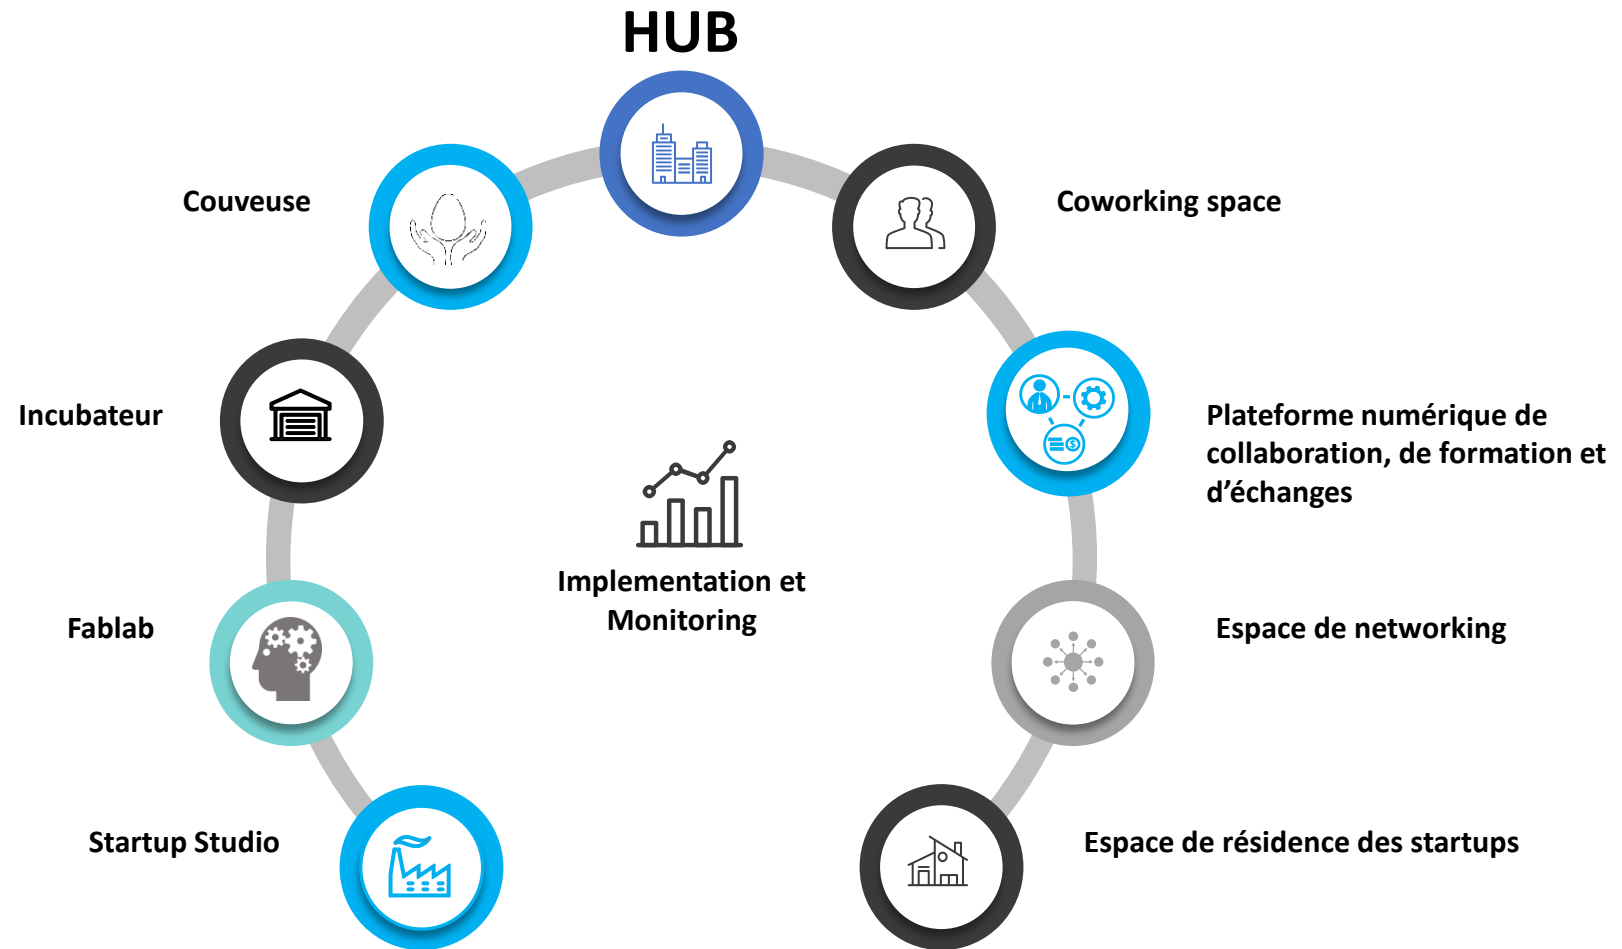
HUB

Couveuse

Coworking space

Incubateur

Plateforme numérique de collaboration, de formation et d'échanges

Implementation et Monitoring

Fablab

Espace de networking

Startup Studio

Espace de résidence des startups